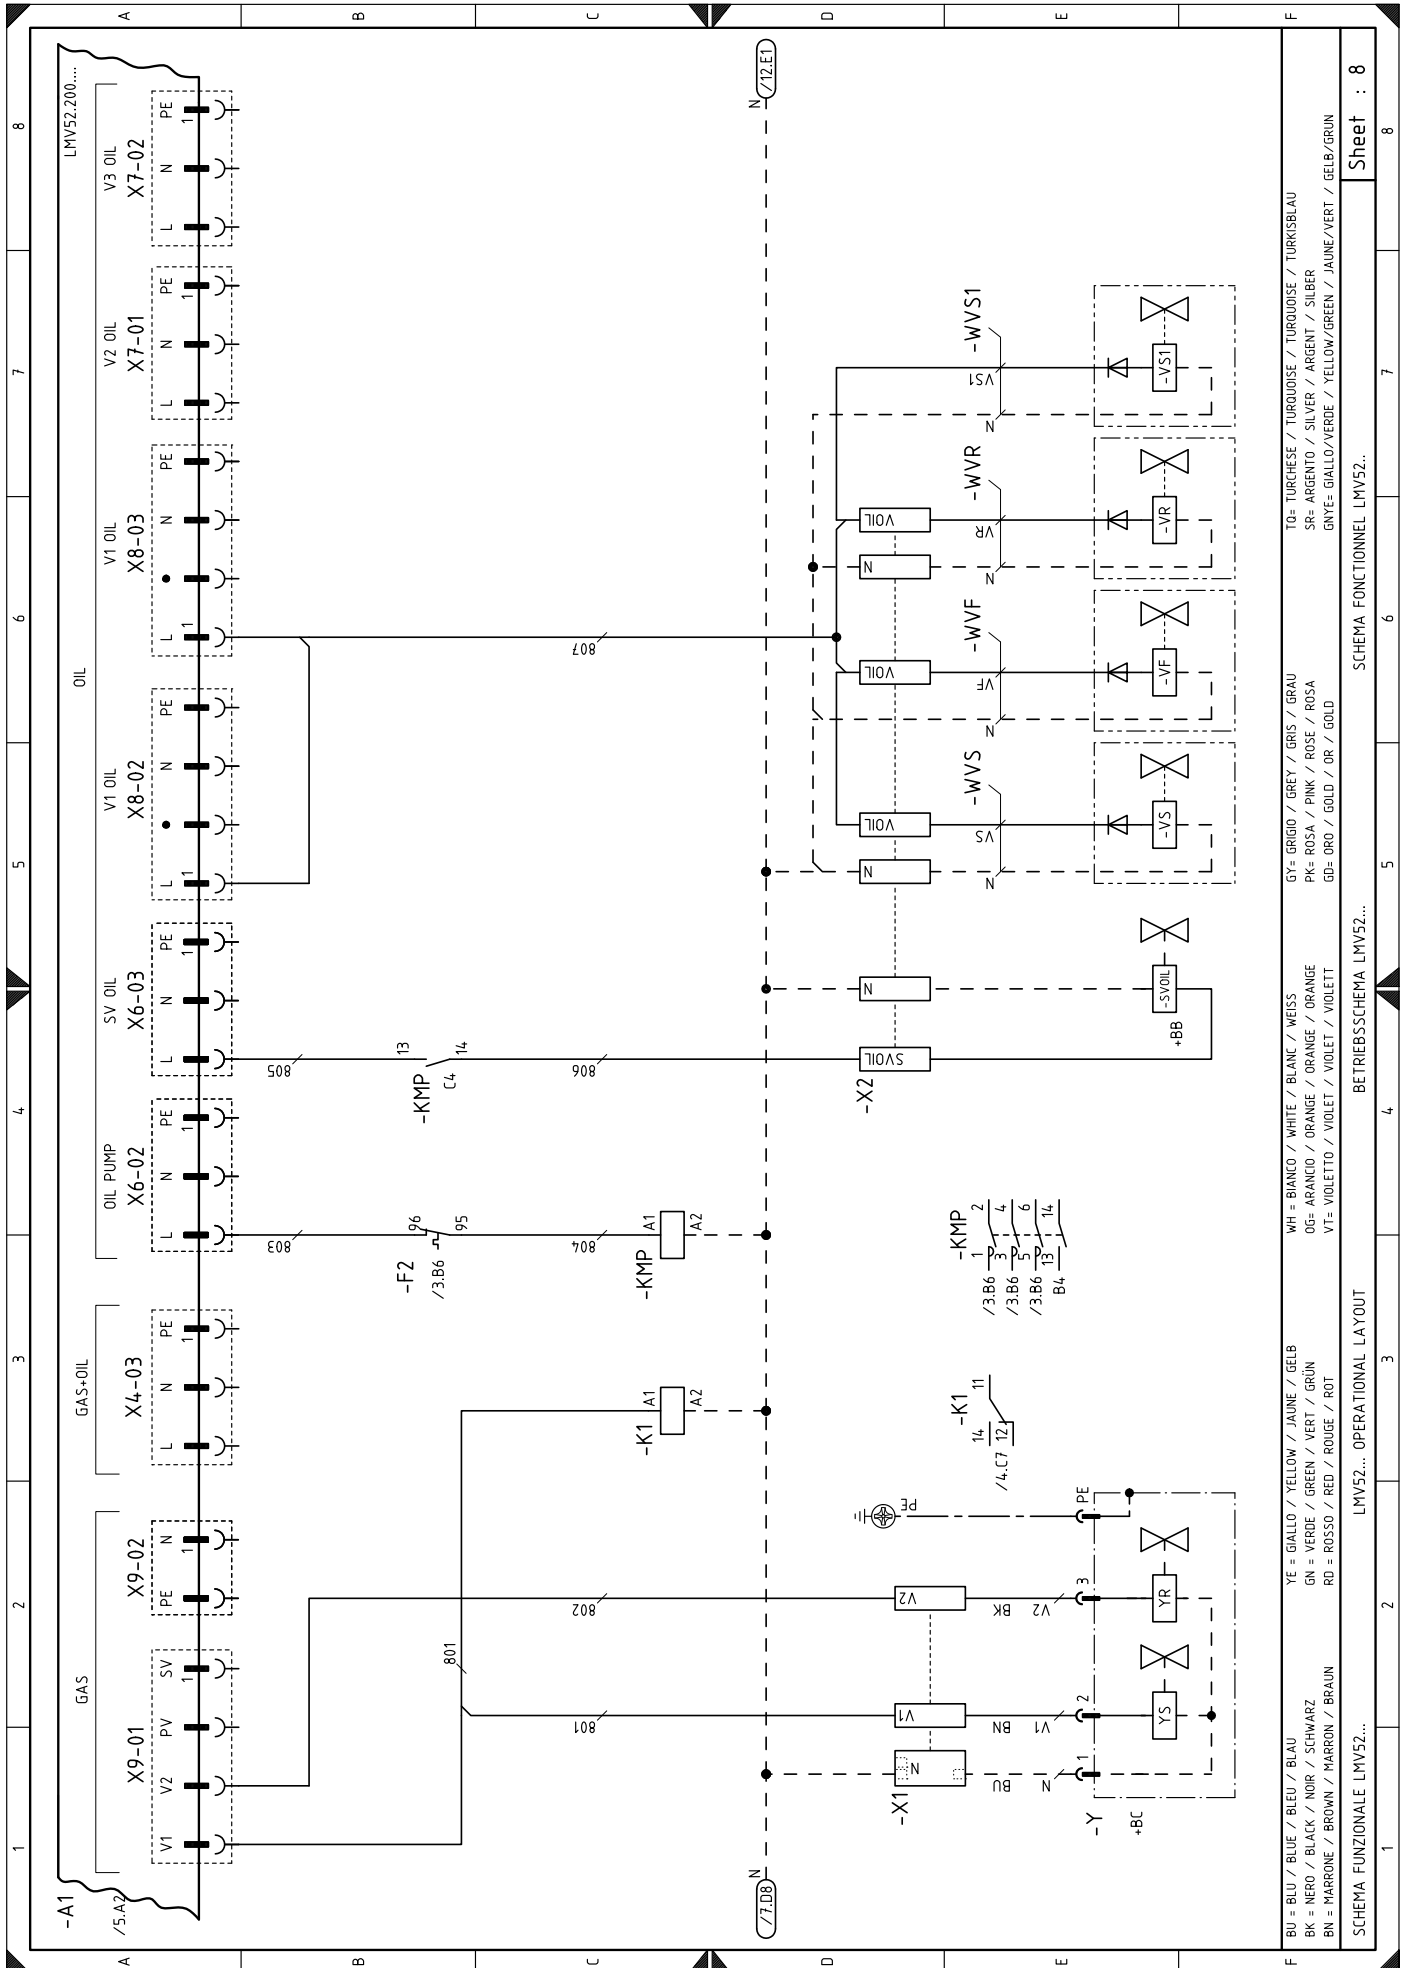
A B C D E F

8 7 6 5 4 3 2 1

LMV52.200...
-A1
/5.A2

V3 OIL
X7-02
PE 1 N L

V2 OIL
X7-01
PE N L

V1 OIL
X8-03
PE N • L 1

OIL

V1 OIL
X8-02
PE N • L 1

SV OIL
X6-03
PE 1 N L

OIL PUMP
X6-02
PE 1 N L

GAS+OIL
X4-03
PE 1 N L

GAS
X9-02
N 1 PE

X9-01
SV PV V2 V1

N /12.E1
N /7.D8

807
805
13 14
-KMP C4
806
803
96 95
-F2 /3.B6
804
A1 A2
-KMP
A1 A2
-K1
801
802
801

-KMP
1 2 /3.B6
3 4 /3.B6
5 6 /3.B6
13 14 B4

-K1
14 11 12
/4.C7

-WVS1
VS1
N
-VS1

-WVR
VOIL
N
VR
N
-VR

-WVF
VOIL
VF
N
-VF

-WVS
VOIL
N
VS
N
-VS

N
SVOIL
-X2
-SVOIL
+BB

PE
PE
V2
V2 BK
3
YR
V1
V1 BN
2
YS
N
BU N
1
-X1
-Y
+BC

BU = BLU / BLUE / BLEU / BLAU
BK = NERO / BLACK / NOIR / SCHWARZ
BN = MARRONE / BROWN / MARRON / BRAUN

YE = GIALLO / YELLOW / JAUNE / GELB
GN = VERDE / GREEN / VERT / GRÜN
RD = ROSSO / RED / ROUGE / ROT

WH = BIANCO / WHITE / BLANC / WEISS
OG= ARANCIO / ORANGE / ORANGE / ORANGE
VT= VIOLETTO / VIOLET / VIOLET / VIOLETT

GY= GRIGIO / GREY / GRIS / GRAU
PK= ROSA / PINK / ROSE / ROSA
GD= ORO / GOLD / OR / GOLD

TQ= TURCHESE / TURQUOISE / TURQUOISE / TURKISBLAU
SR= ARGENTO / SILVER / ARGENT / SILBER
GNYE= GIALLO/VERDE / YELLOW/GREEN / JAUNE/VERT / GELB/GRUN

SCHEMA FUNZIONALE LMV52...
LMV52... OPERATIONAL LAYOUT
BETRIEBSSCHEMA LMV52...
SCHEMA FONCTIONNEL LMV52..

Sheet : 8